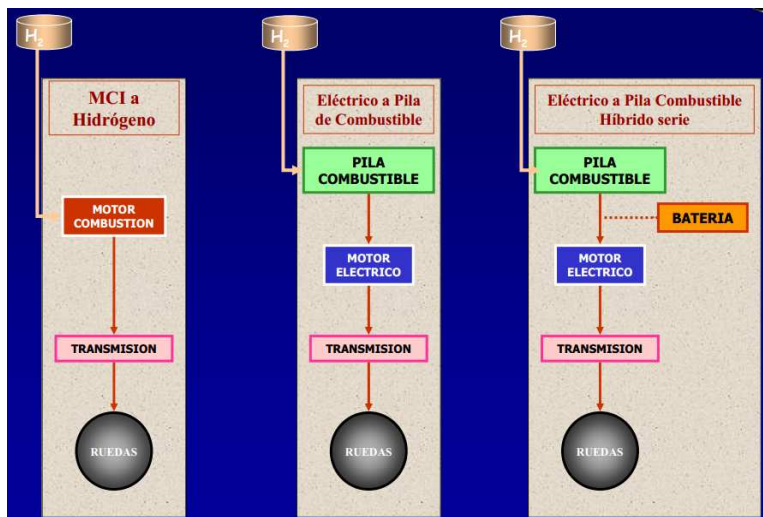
$H_2$

MCI a Hidrógeno

MOTOR COMBUSTION

TRANSMISION

RUEDAS

$H_2$

Eléctrico a Pila de Combustible

PILA COMBUSTIBLE

MOTOR ELECTRICO

TRANSMISION

RUEDAS

$H_2$

Eléctrico a Pila Combustible Híbrido serie

PILA COMBUSTIBLE

BATERIA

MOTOR ELECTRICO

TRANSMISION

RUEDAS